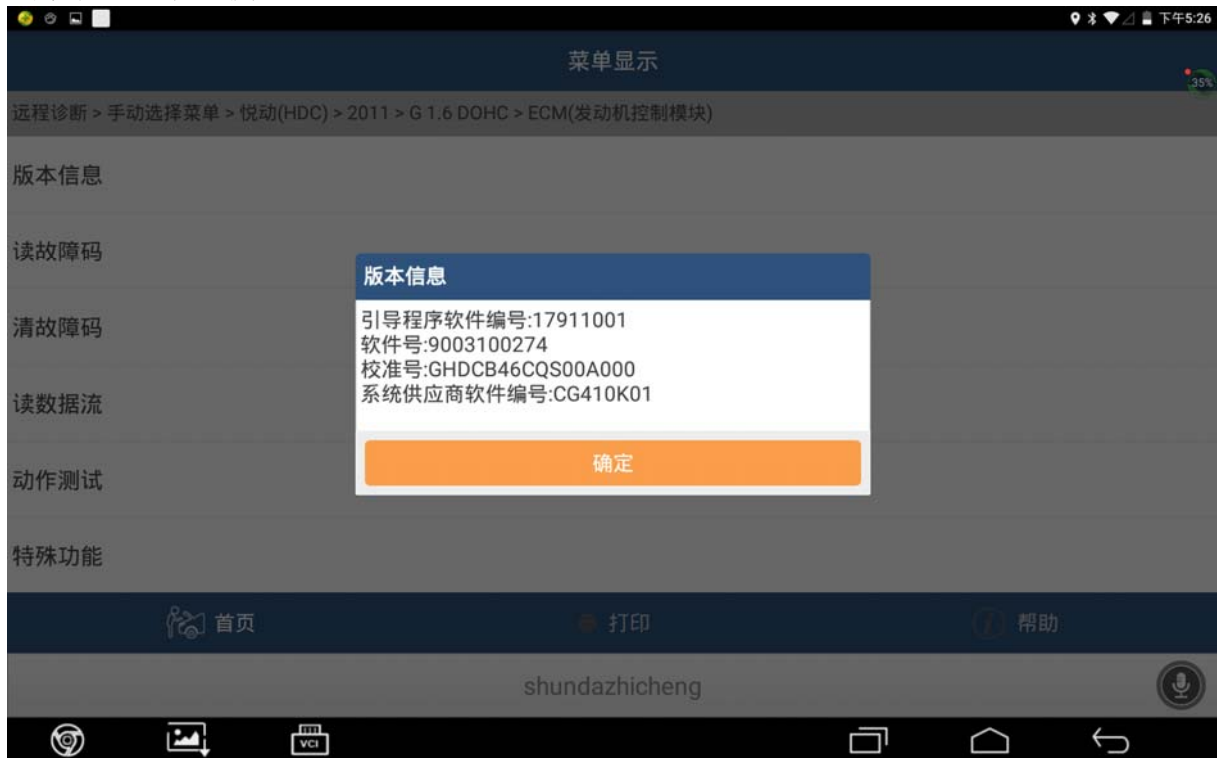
下午5:26

菜单显示

35%

远程诊断 > 手动选择菜单 > 悦动(HDC) > 2011 > G 1.6 DOHC > ECM(发动机控制模块)

版本信息

读故障码

清故障码

读数据流

动作测试

特殊功能

版本信息

引导程序软件编号:17911001
软件号:9003100274
校准号:GHDCB46CQS00A000
系统供应商软件编号:CG410K01

确定

首页

打印

帮助

shundazhicheng

VCI